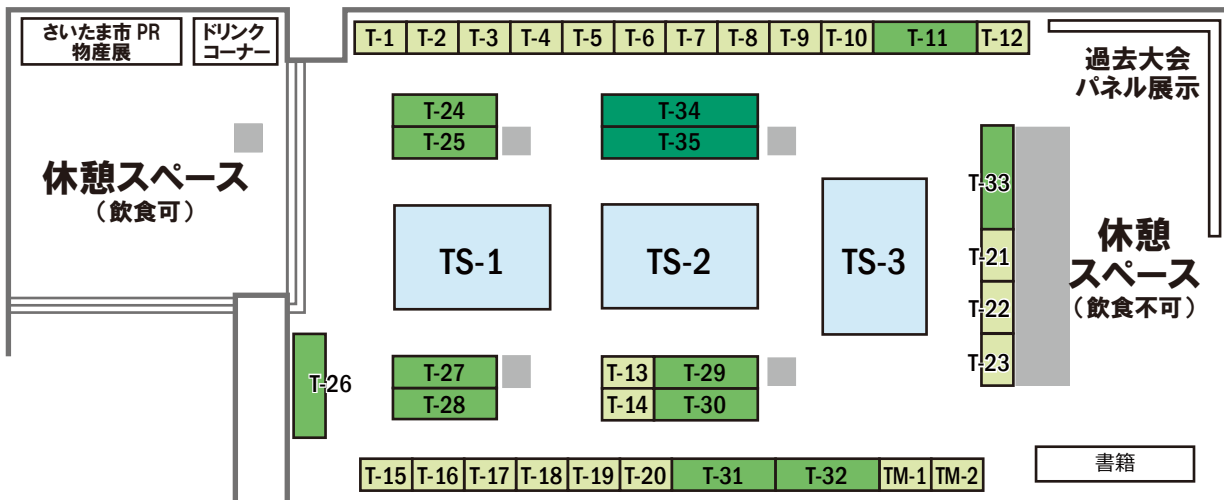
さいたま市 PR 物産展

ドリンクコーナー

T-1 T-2 T-3 T-4 T-5 T-6 T-7 T-8 T-9 T-10 T-11 T-12

過去大会パネル展示

休憩スペース
（飲食可）

T-24
T-25

T-34
T-35

T-33

TS-1

TS-2

TS-3

T-21

T-22

T-23

休憩スペース
（飲食不可）

T-26

T-27
T-28

T-13 T-29
T-14 T-30

T-15 T-16 T-17 T-18 T-19 T-20 T-31 T-32 TM-1 TM-2

書籍